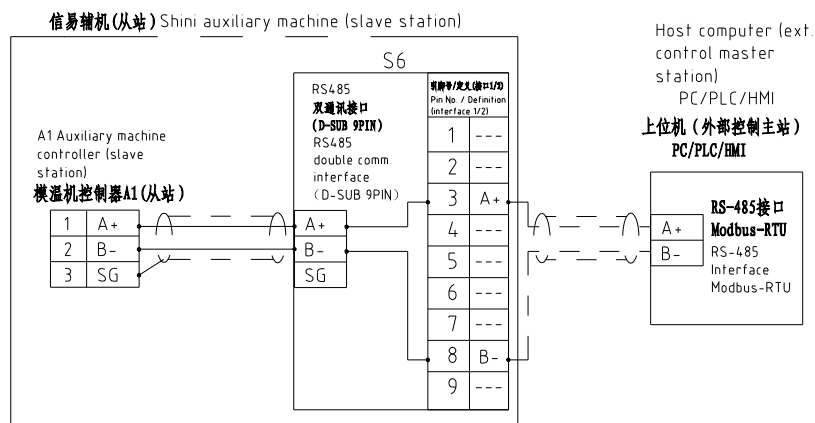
信易辅机(从站) Shini auxiliary machine (slave station)

S6

RS485
双通讯接口
(D-SUB 9PIN)
RS485
double comm
interface
(D-SUB 9PIN)

| 引脚号/定义(接口1/2) Pin No. / Definition (interface 1/2) | |
|---|---|
| 1 | --- |
| 2 | --- |
| 3 | A+ |
| 4 | --- |
| 5 | --- |
| 6 | --- |
| 7 | --- |
| 8 | B- |
| 9 | --- |

A1 Auxiliary machine controller (slave station)
模温机控制器A1(从站)

| 1 | A+ |
|---|---|
| 2 | B- |
| 3 | SG |

A+
B-
SG

Host computer (ext. control master station)
PC/PLC/HMI
上位机 (外部控制主站)
PC/PLC/HMI

RS-485接口
Modbus-RTU
RS-485
Interface
Modbus-RTU

A+
B-